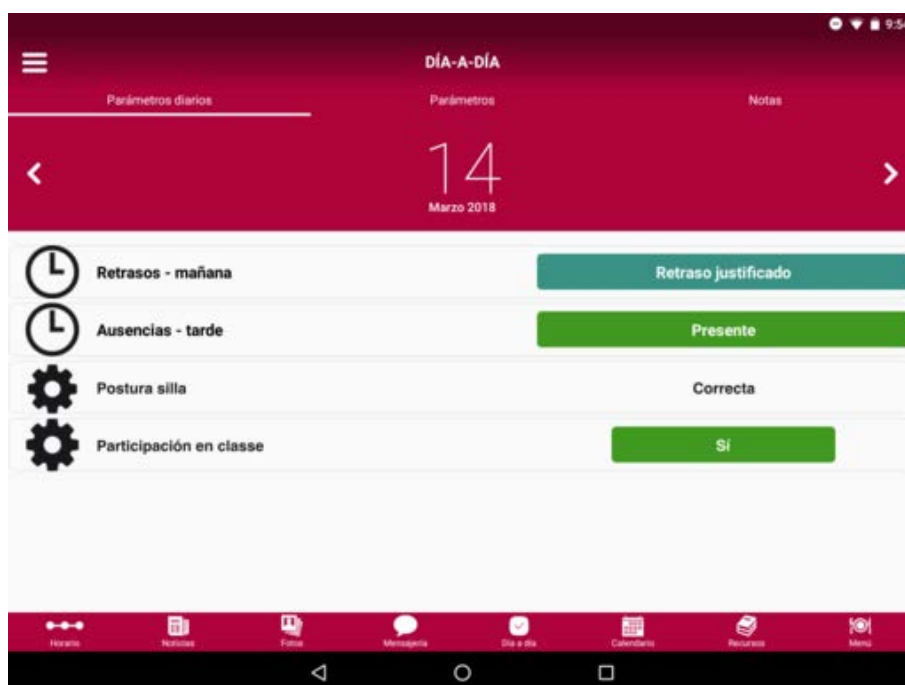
9:54

DÍA-A-DÍA

Parámetros diarios

Parámetros

Notas

14

Marzo 2018

Retrasos - mañana

Retraso justificado

Ausencias - tarde

Presente

Postura silla

Correcta

Participación en classe

Sí

Horario

Noticias

Fotos

Mensajería

Día a día

Calendario

Recursos

Menú